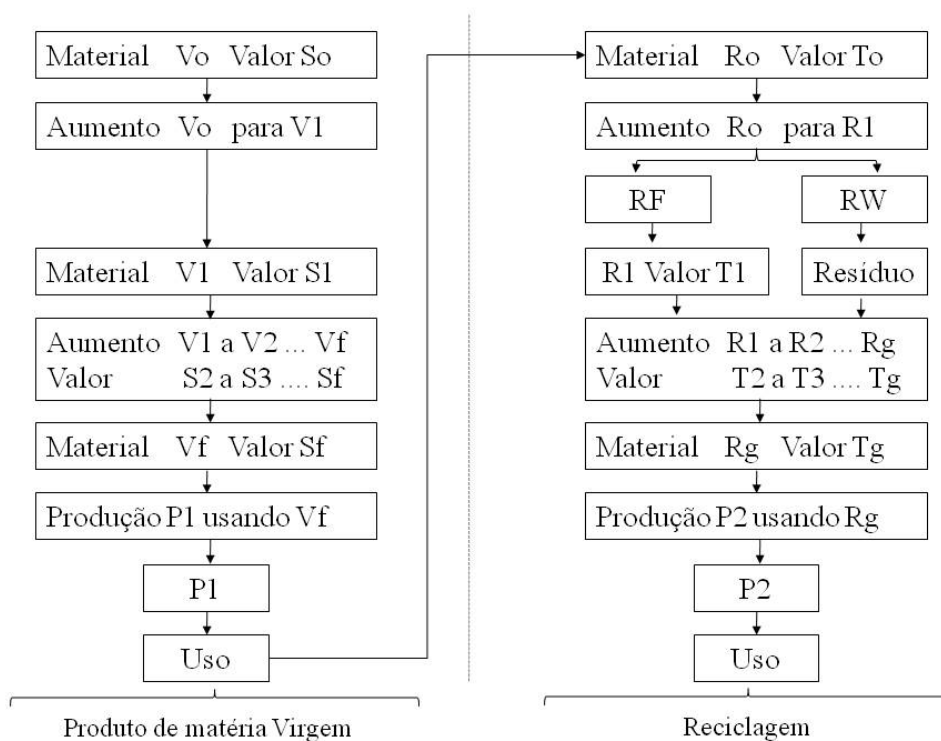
Material Vo Valor So

Aumento Vo para V1

Material V1 Valor S1

Aumento V1 a V2 ... Vf
Valor S2 a S3 .... Sf

Material Vf Valor Sf

Produção P1 usando Vf

P1

Uso

Produto de matéria Virgem

Material Ro Valor To

Aumento Ro para R1

RF

RW

R1 Valor T1

Resíduo

Aumento R1 a R2 ... Rg
Valor T2 a T3 .... Tg

Material Rg Valor Tg

Produção P2 usando Rg

P2

Uso

Reciclagem